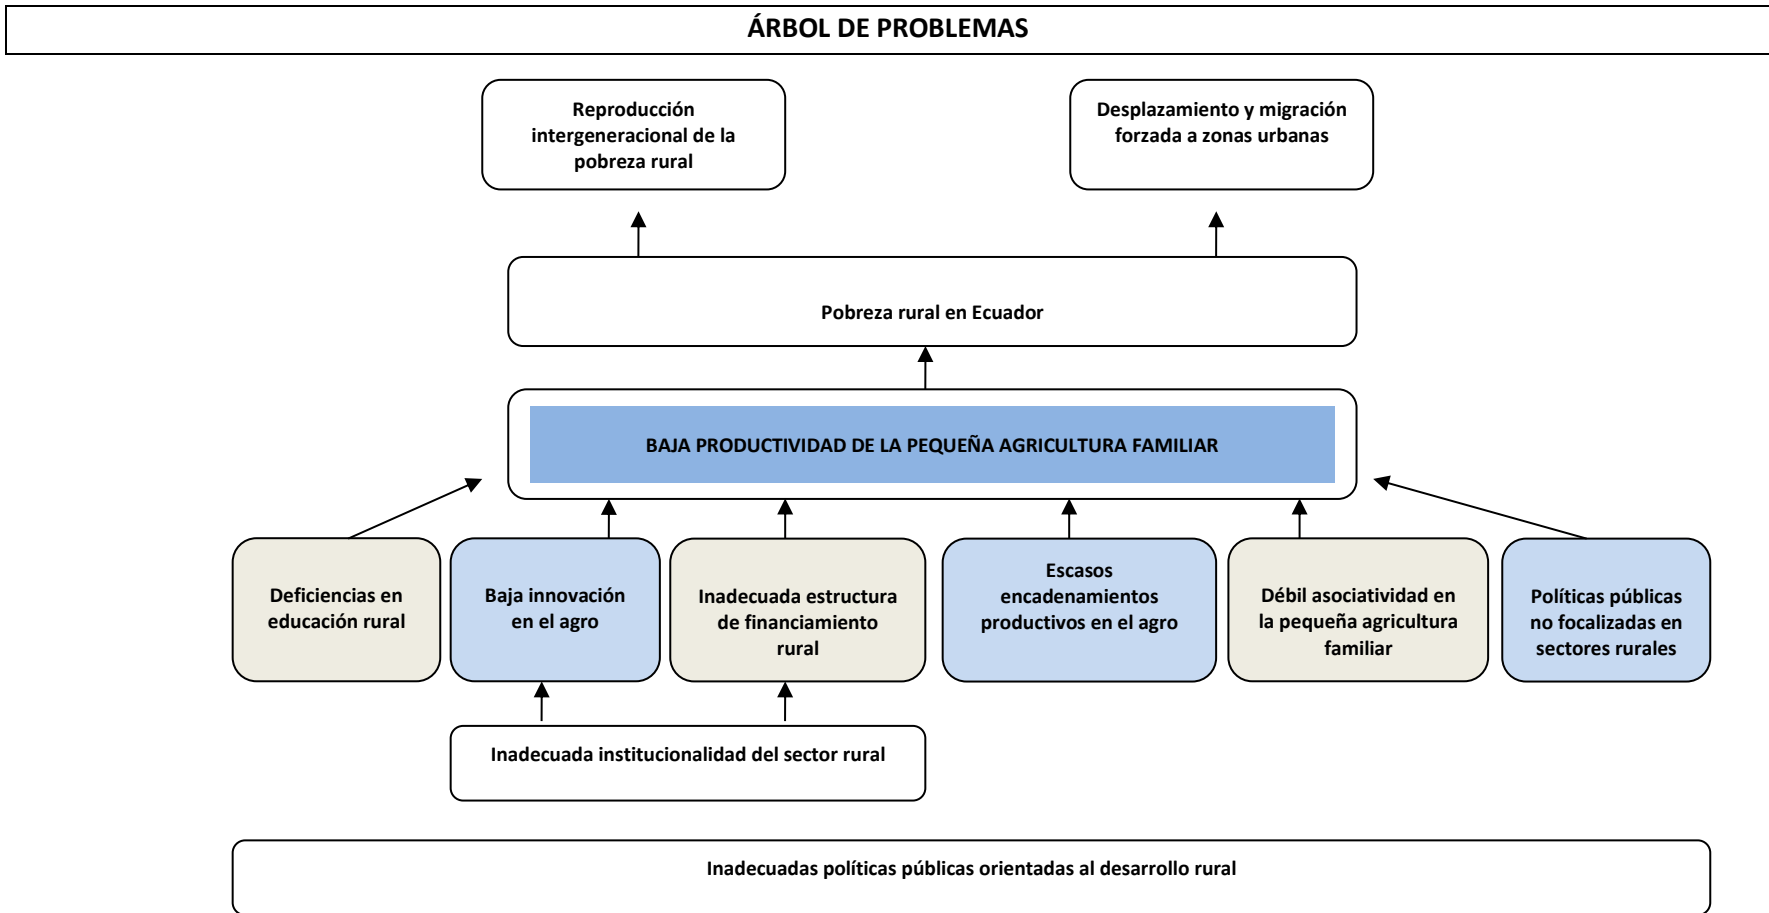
ÁRBOL DE PROBLEMAS

Reproducción intergeneracional de la pobreza rural

Desplazamiento y migración forzada a zonas urbanas

Pobreza rural en Ecuador

BAJA PRODUCTIVIDAD DE LA PEQUEÑA AGRICULTURA FAMILIAR

Deficiencias en educación rural

Baja innovación en el agro

Inadecuada estructura de financiamiento rural

Escasos encadenamientos productivos en el agro

Débil asociatividad en la pequeña agricultura familiar

Políticas públicas no focalizadas en sectores rurales

Inadecuada institucionalidad del sector rural

Inadecuadas políticas públicas orientadas al desarrollo rural